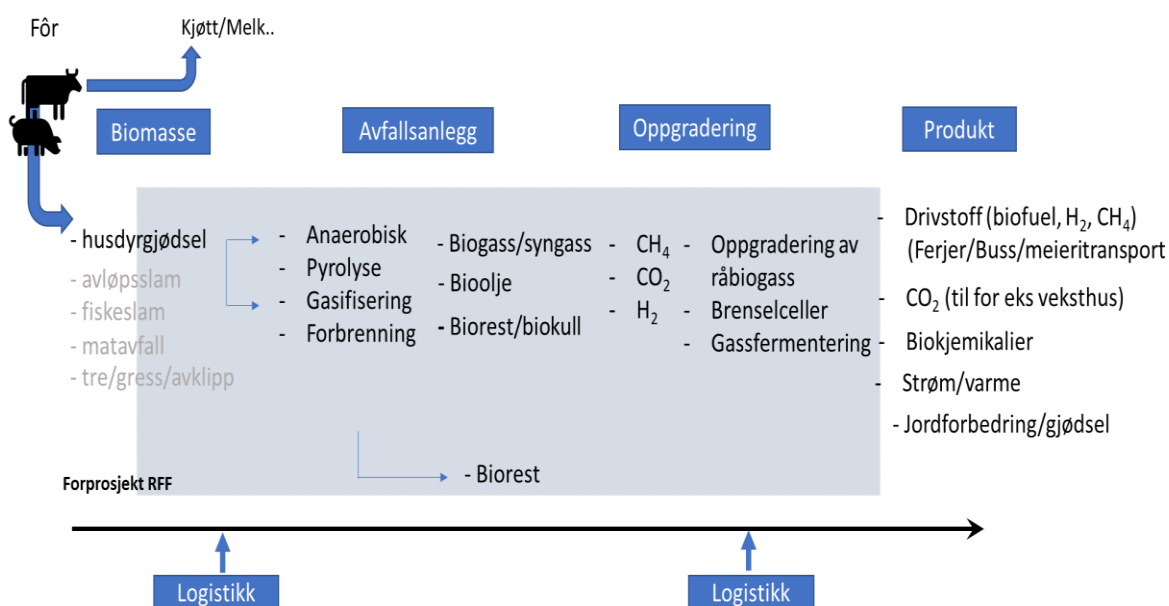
Fôr

Kjøtt/Melk..

Biomasse

Avfallsanlegg

Oppgradering

Produkt

- husdyrgjødsel
- avløpsslam
- fiskeslam
- matavfall
- tre/gress/avklipp

- Anaerobisk
- Pyrolyse
- Gasifisering
- Forbrenning

- Biogass/syngass
- Bioolje
- Biorest/biokull

- $CH_4$
- $CO_2$
- $H_2$

- Oppgradering av råbiogass
- Brenselceller
- Gassfermentering

- Drivstoff (biofuel, $H_2$, $CH_4$) (Ferjer/Buss/meieritransport
- $CO_2$ (til for eks veksthus)
- Biokjemikalier
- Strøm/varme
- Jordforbedring/gjødsel

- Biorest

Forprosjekt RFF

Logistikk

Logistikk